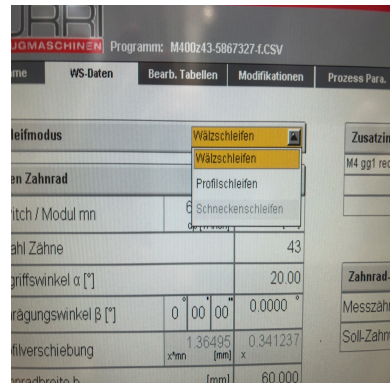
URRI
UGMASCHINEN Programm: M400z43-5867327-f.CSV

ame | WS-Daten | Bearb. Tabellen | Modifikationen | Prozess Para.

leifmodus
Wälzschleifen
Wälzschleifen
Profilschleifen
Schneckenschleifen

Zusatzin
M4 gg1 rec

en Zahnrad

itch / Modul mn
6
ahl Zähne
43
griffswinkel α [°]
20.00
rägungswinkel β [°]
0 ° 00 ' 00 "
0.0000 °
filverschiebung
1.36495
x*mn [mm]
0.341237
x
[mm]
60.000

Zahnrad-
Messzah
Soll-Zahn